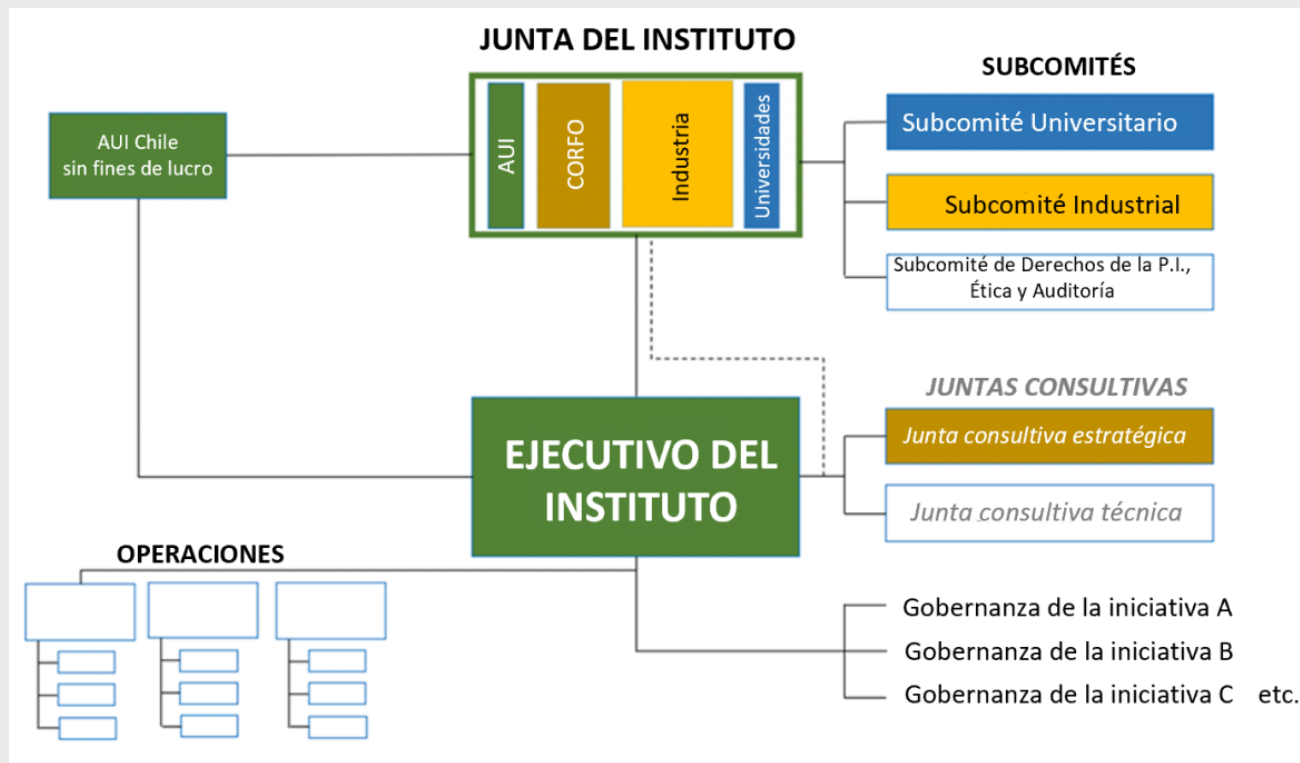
JUNTA DEL INSTITUTO

AUI Chile sin fines de lucro

AUI

CORFO

Industria

Universidades

SUBCOMITÉS

Subcomité Universitario

Subcomité Industrial

Subcomité de Derechos de la P.I., Ética y Auditoría

JUNTAS CONSULTIVAS

Junta consultiva estratégica

Junta consultiva técnica

EJECUTIVO DEL INSTITUTO

OPERACIONES

Gobernanza de la iniciativa A

Gobernanza de la iniciativa B

Gobernanza de la iniciativa C etc.